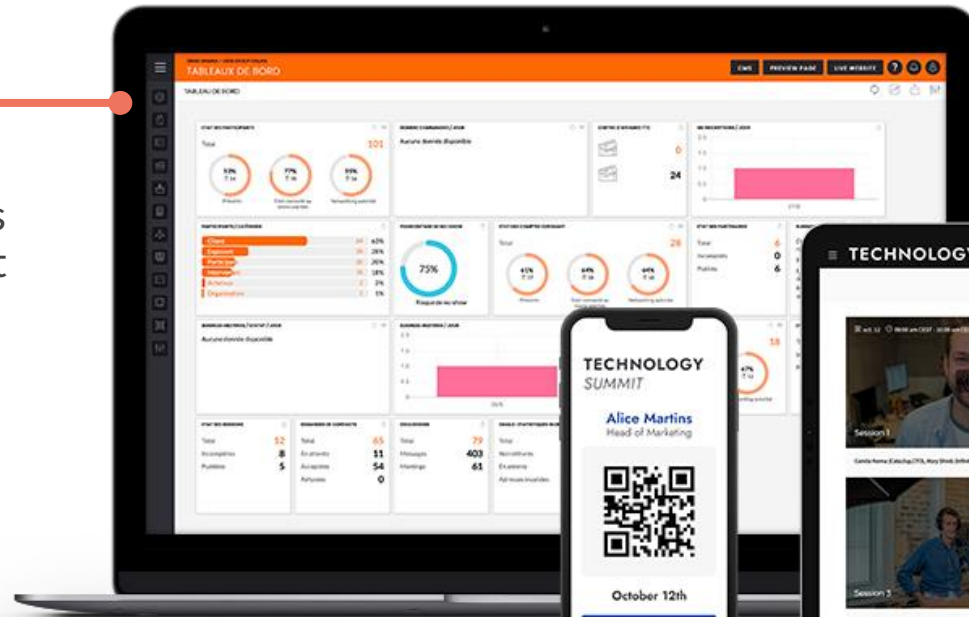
s
t

TABLEAUX DE BORD
CMS PREVIEW PAGE LIVE WEBSITE
TABLEAU DE BORD

Total 101
53%
77%
55%

Aucune donnée disponible

0
24

75%

Total 28
41%
64%
64%

Total 6
0
6

Aucune donnée disponible

18
47%

Total 52
8
5

Total 65
11
54
0

Total 79
403
61

TECHNOLOGY SUMMIT
Alice Martins
Head of Marketing
October 12th

TECHNOLOGY
Session 1
Session 3